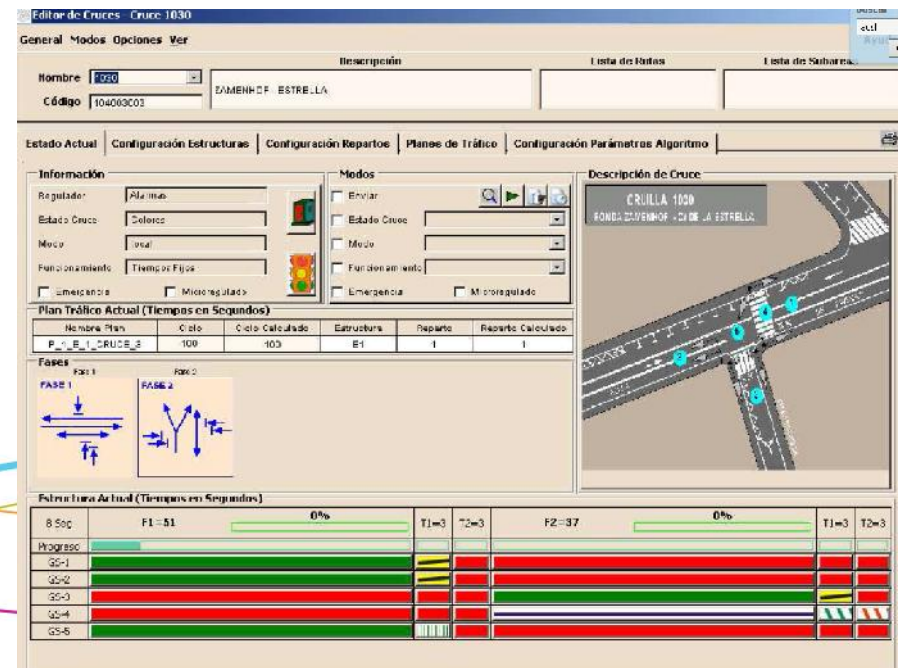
Editor de Cruces Cruce 1030

General Modos Opciones Ver

Nombre 1030

Código 104003C03

Descripción

ZAMENHOF - ESTRELLA

Lista de Rutas

Lista de Subareas

Estado Actual | Configuración Estructuras | Configuración Repartos | Planes de Tráfico | Configuración Parámetros Algoritmo

Información

Regulador: Alarmas

Estado Cruce: Colores

Modo: local

Funcionamiento: Tiempos Fijos

Emergencia

Microregulado

Modos

Enviar

Estado Cruce

Modo

Funcionamiento

Emergencia

Microregulado

Descripción de Cruce

CRUILLA 1030

RONDA ZAMENHOF - C/ DE LA ESTRELLA

Plan Tráfico Actual (Tiempos en Segundos)

| Nombre Plan | Ciclo | Ciclo Calculado | Estructura | Reparto | Reparto Calculado |
|---|---|---|---|---|---|
| P_1_E_1_CRUCE_3 | 100 | 103 | E1 | 1 | 1 |

Fases

Fase 1

FASE 1

Fase 2

FASE 2

Estructura Actual (Tiempos en Segundos)

| 8 Seg | F1=51 0% | T1=3 | T2=3 | F2=37 0% | T1=3 | T2=3 |
|---|---|---|---|---|---|---|
| Progreso | | | | | | |
| GS-1 | | | | | | |
| GS-2 | | | | | | |
| GS-3 | | | | | | |
| GS-4 | | | | | | |
| GS-5 | | | | | | |